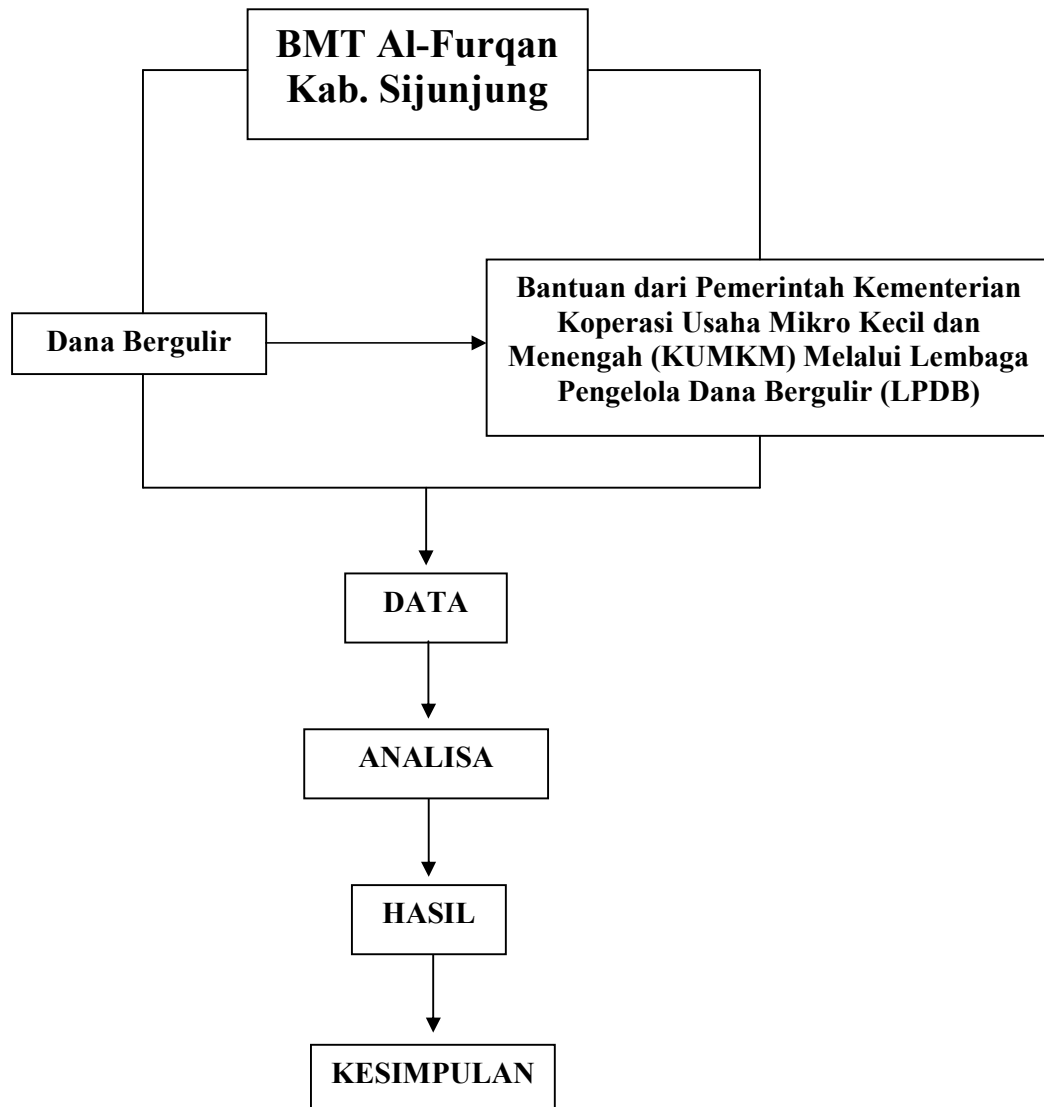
BMT Al-Furqan Kab. Sijunjung

Dana Bergulir

Bantuan dari Pemerintah Kementerian Koperasi Usaha Mikro Kecil dan Menengah (KUMKM) Melalui Lembaga Pengelola Dana Bergulir (LPDB)

DATA

ANALISA

HASIL

KESIMPULAN